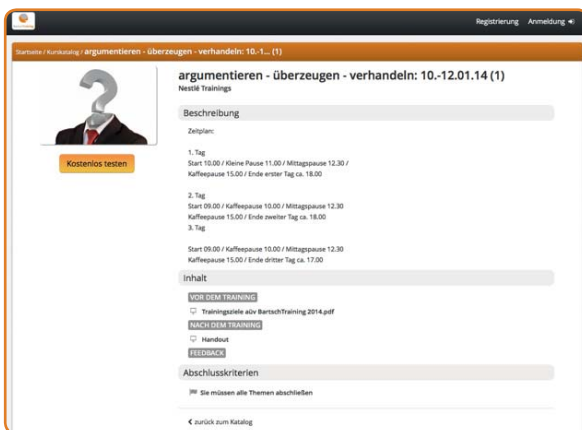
Registrierung Anmeldung

Startseite / Kurskatalog / argumentieren - überzeugen - verhandeln: 10.-1... (1)

Kostenlos testen

argumentieren - überzeugen - verhandeln: 10.-12.01.14 (1)

Nestlé Trainings

Beschreibung

Zeitplan:

1. Tag
Start 10.00 / Kleine Pause 11.00 / Mittagspause 12.30 / Kaffeepause 15.00 / Ende erster Tag ca. 18.00

2. Tag
Start 09.00 / Kaffeepause 10.00 / Mittagspause 12.30 Kaffeepause 15.00 / Ende zweiter Tag ca. 18.00
3. Tag

Start 09.00 / Kaffeepause 10.00 / Mittagspause 12.30 Kaffeepause 15.00 / Ende dritter Tag ca. 17.00

Inhalt

VOR DEM TRAINING

Trainingsziele aüv BartschTraining 2014.pdf

NACH DEM TRAINING

Handout

FEEDBACK

Abschlusskriterien

Sie müssen alle Themen abschließen

zurück zum Katalog